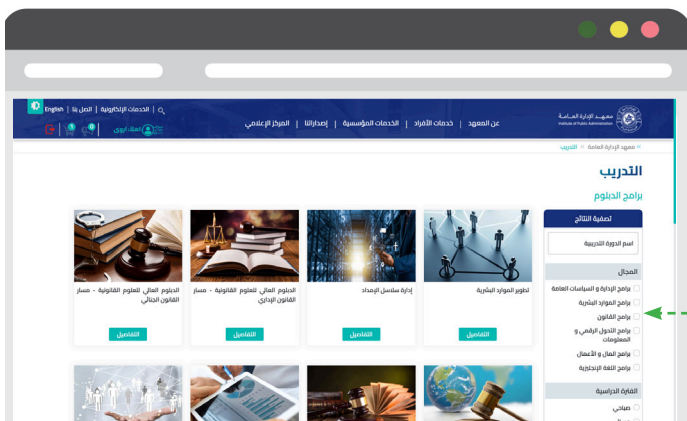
English | الخدمات الإلكترونية | اتصل بنا
معهد الإدارة العامة
Institute of Public Administration
عن المعهد | خدمات الأفراد | الخدمات المؤسسية | إصداراتنا | المركز الإعلامي
أهلا، زائري
معهد الإدارة العامة » التدريب
التدريب
برامج الدبلوم
تصفية النتائج
اسم الدورة التدريبية
المجال
برامج الإدارة و السياسات العامة
برامج الموارد البشرية
برامج القانون
برامج التحول الرقمي و المعلومات
برامج المال و الأعمال
برامج اللغة الإنجليزية
الفترة الدراسية
صباحي
تطوير الموارد البشرية
التفاصيل
إدارة سلاسل الإمداد
التفاصيل
الدبلوم العالي للعلوم القانونية - مسار القانون الإداري
التفاصيل
الدبلوم العالي للعلوم القانونية - مسار القانون الجنائي
التفاصيل